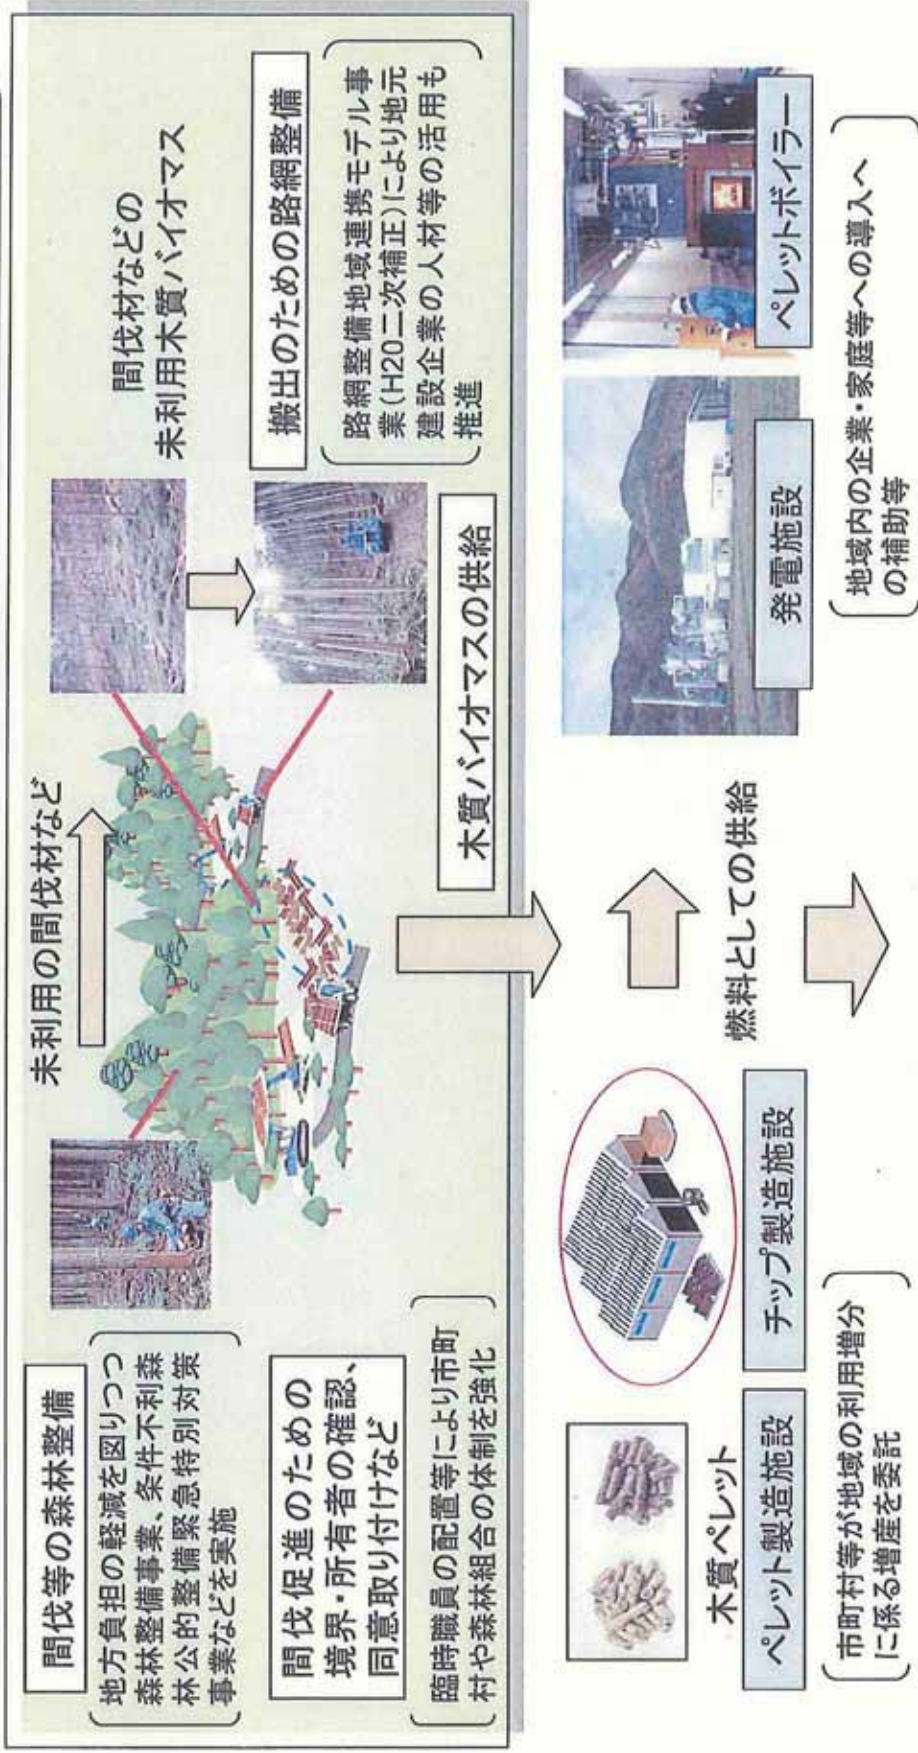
間伐等の森林整備

地方負担の軽減を図りつつ森林整備事業、条件不利森林公的整備緊急特別対策事業などを実施

間伐促進のための境界・所有者の確認、同意取り付けなど

臨時職員の配置等により市町村や森林組合の体制を強化

未利用の間伐材など

間伐材などの未利用木質バイオマス

搬出のための路網整備

路網整備地域連携モデル事業（H20二次補正）により地元建設企業の人材等の活用も推進

木質バイオマスの供給

木質ペレット

ペレット製造施設

チップ製造施設

市町村等が地域の利用増分に係る増産を委託

燃料としての供給

発電施設

ペレットボイラー

地域内の企業・家庭等への導入への補助等